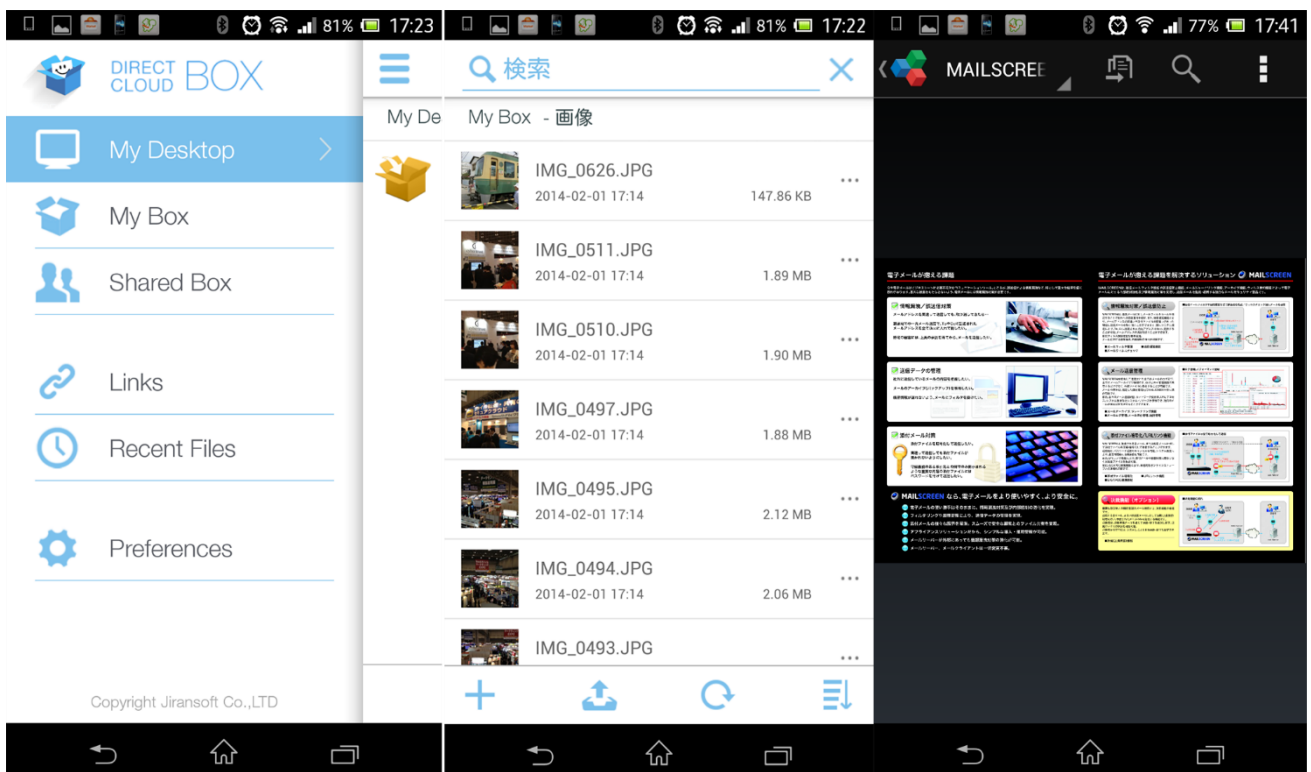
81% 17:23

DIRECT CLOUD BOX

My Desktop

My Box

Shared Box

Links

Recent Files

Preferences

Copyright Jiransoft Co.,LTD

My De

81% 17:22

検索

My Box - 画像

IMG_0626.JPG
2014-02-01 17:14 147.86 KB

IMG_0511.JPG
2014-02-01 17:14 1.89 MB

IMG_0510.JPG
2014-02-01 17:14 1.90 MB

IMG_0497.JPG
2014-02-01 17:14 1.88 MB

IMG_0495.JPG
2014-02-01 17:14 2.12 MB

IMG_0494.JPG
2014-02-01 17:14 2.06 MB

IMG_0493.JPG

77% 17:41

MAILSCREE

電子メールが抱える課題

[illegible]

MAILSCREEN なら、電子メールをより使いやすく、より安全に。

電子メールが抱える課題を解決するソリューション MAILSCREEN

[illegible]